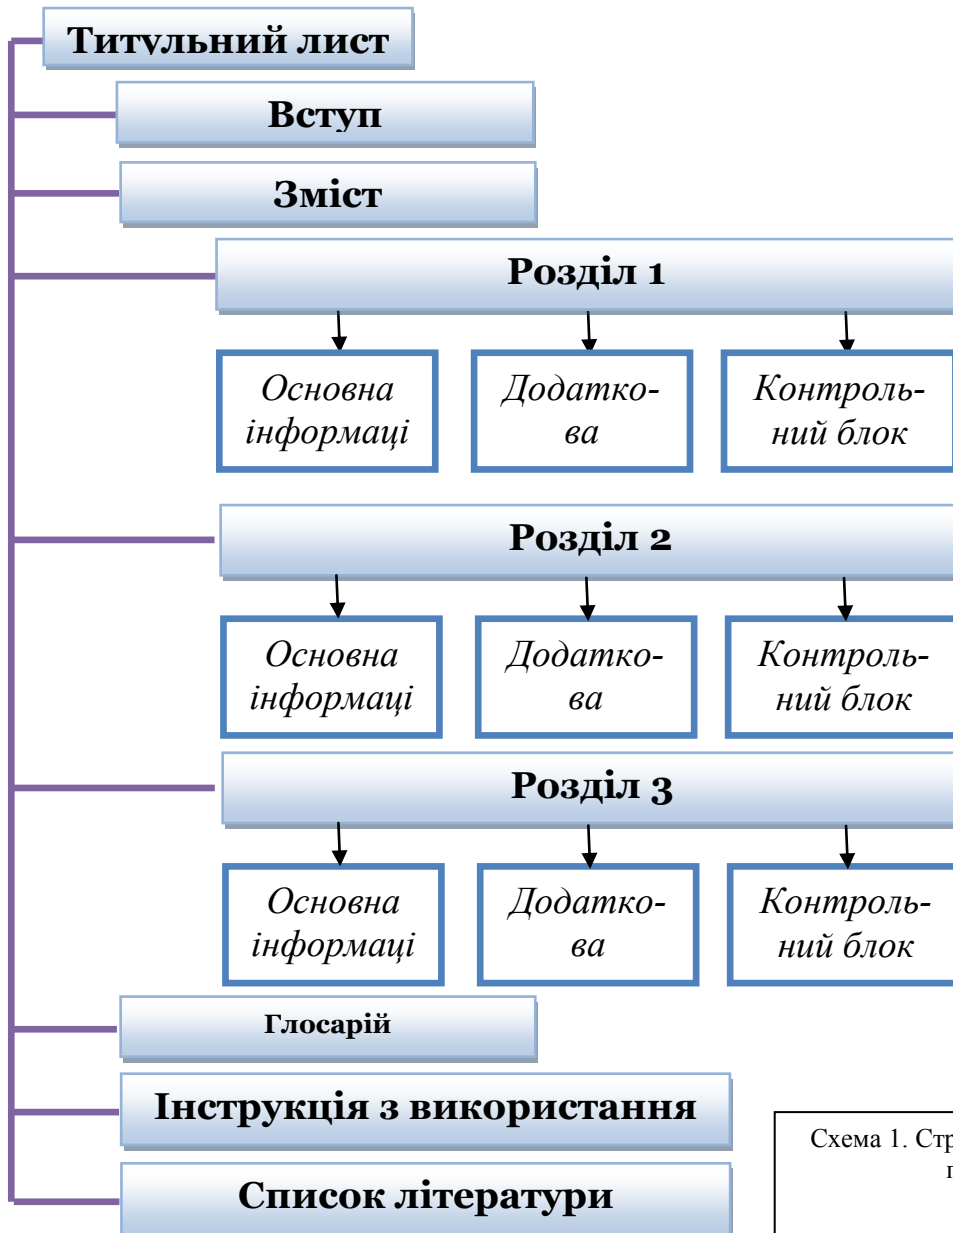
Титульний лист

Вступ

Зміст

Розділ 1

Основна інформаці

Додаткова

Контрольний блок

Розділ 2

Основна інформаці

Додаткова

Контрольний блок

Розділ 3

Основна інформаці

Додаткова

Контрольний блок

Глосарій

Інструкція з використання

Список літератури

Схема 1. Стр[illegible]
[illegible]